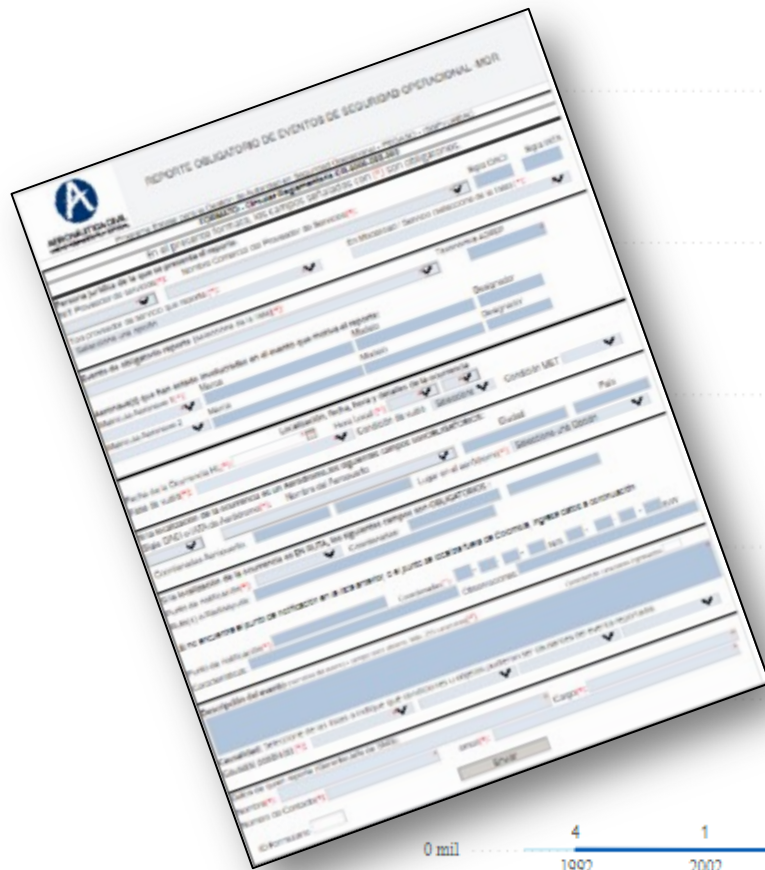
REPORTE OBLIGATORIO DE EVENTOS DE SEGURIDAD OPERACIONAL MOR

AERONÁUTICA CIVIL

FORMATO - Circular Reglamentaria

LOS CAMPOS SEÑALADOS CON (*) SON OBLIGATORIOS

Persona jurídica de la que se presenta el reporte

Nombre Comercial del Proveedor de Servicio(*)

Sigla OACI

Sigla IATA

Tipo Proveedor de servicio que reporta(*)

Seleccione una opción

Designador

Evento de obligatorio reporte

Aeronave(s) que han estado involucradas en el evento que motiva el reporte:

Matrícula Aeronave 1(*)

Marca

Modelo

Designador

Matrícula Aeronave 2

Marca

Modelo

Localización, fecha, hora y detalles de la ocurrencia

Fecha de la Ocurrencia(*)

Hora Local(*)

Condición de vuelo

Seleccione

Condición MET

Fase de vuelo

Ciudad

País

Seleccione una Opción

Si la localización de la ocurrencia es un Aeródromo, los siguientes campos son OBLIGATORIOS:

Sigla OACI o IATA de Aeródromo(*)

Nombre del Aeródromo

Lugar en el aeródromo(*)

Coordenadas

Si la localización de la ocurrencia es EN RUTA, los siguientes campos son OBLIGATORIOS:

Punto de notificación

Observaciones

Descripción del evento

Cargo(*)

Correo

Enviar

Nombre(*)

Número de Contacto(*)

0 mil

4

1

1992

2002